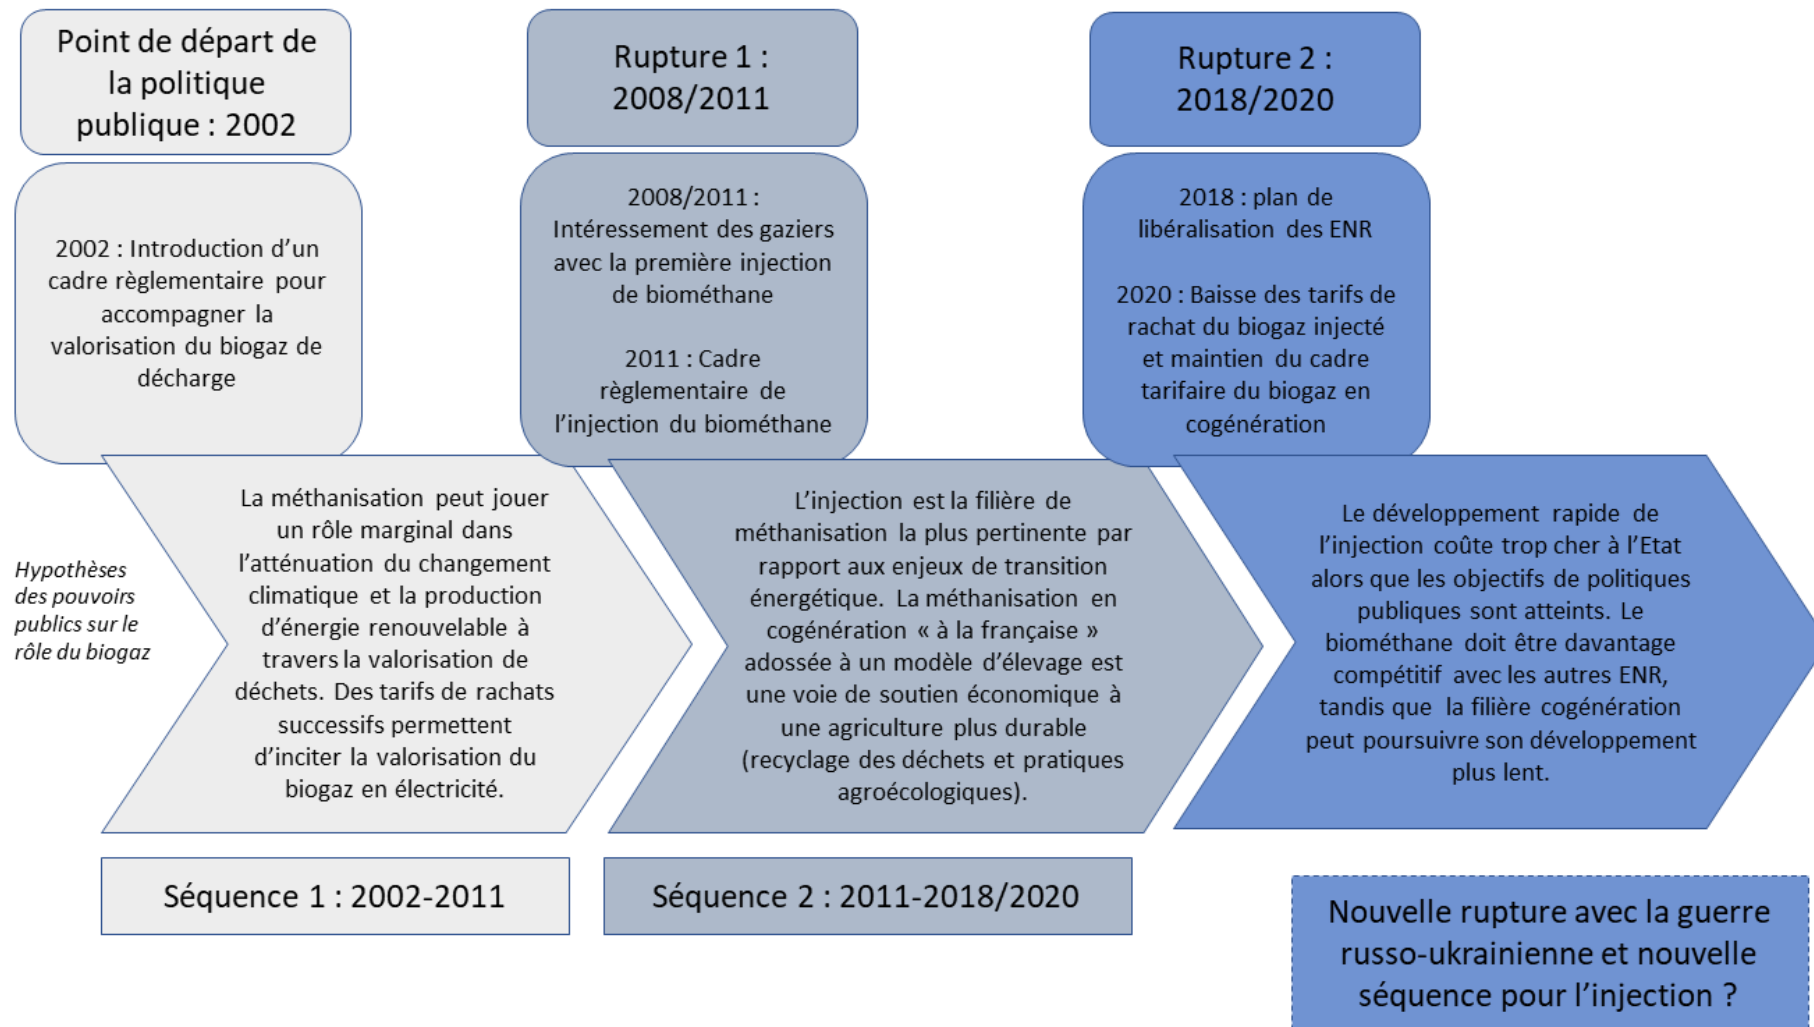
Point de départ de la politique publique : 2002

Rupture 1 : 2008/2011

Rupture 2 : 2018/2020

2002 : Introduction d'un cadre règlementaire pour accompagner la valorisation du biogaz de décharge

2008/2011 : Intéressement des gaziers avec la première injection de biométhane

2011 : Cadre règlementaire de l'injection du biométhane

2018 : plan de libéralisation des ENR

2020 : Baisse des tarifs de rachat du biogaz injecté et maintien du cadre tarifaire du biogaz en cogénération

Hypothèses des pouvoirs publics sur le rôle du biogaz

La méthanisation peut jouer un rôle marginal dans l'atténuation du changement climatique et la production d'énergie renouvelable à travers la valorisation de déchets. Des tarifs de rachats successifs permettent d'inciter la valorisation du biogaz en électricité.

L'injection est la filière de méthanisation la plus pertinente par rapport aux enjeux de transition énergétique. La méthanisation en cogénération « à la française » adossée à un modèle d'élevage est une voie de soutien économique à une agriculture plus durable (recyclage des déchets et pratiques agroécologiques).

Le développement rapide de l'injection coûte trop cher à l'Etat alors que les objectifs de politiques publiques sont atteints. Le biométhane doit être davantage compétitif avec les autres ENR, tandis que la filière cogénération peut poursuivre son développement plus lent.

Séquence 1 : 2002-2011

Séquence 2 : 2011-2018/2020

Nouvelle rupture avec la guerre russo-ukrainienne et nouvelle séquence pour l'injection ?